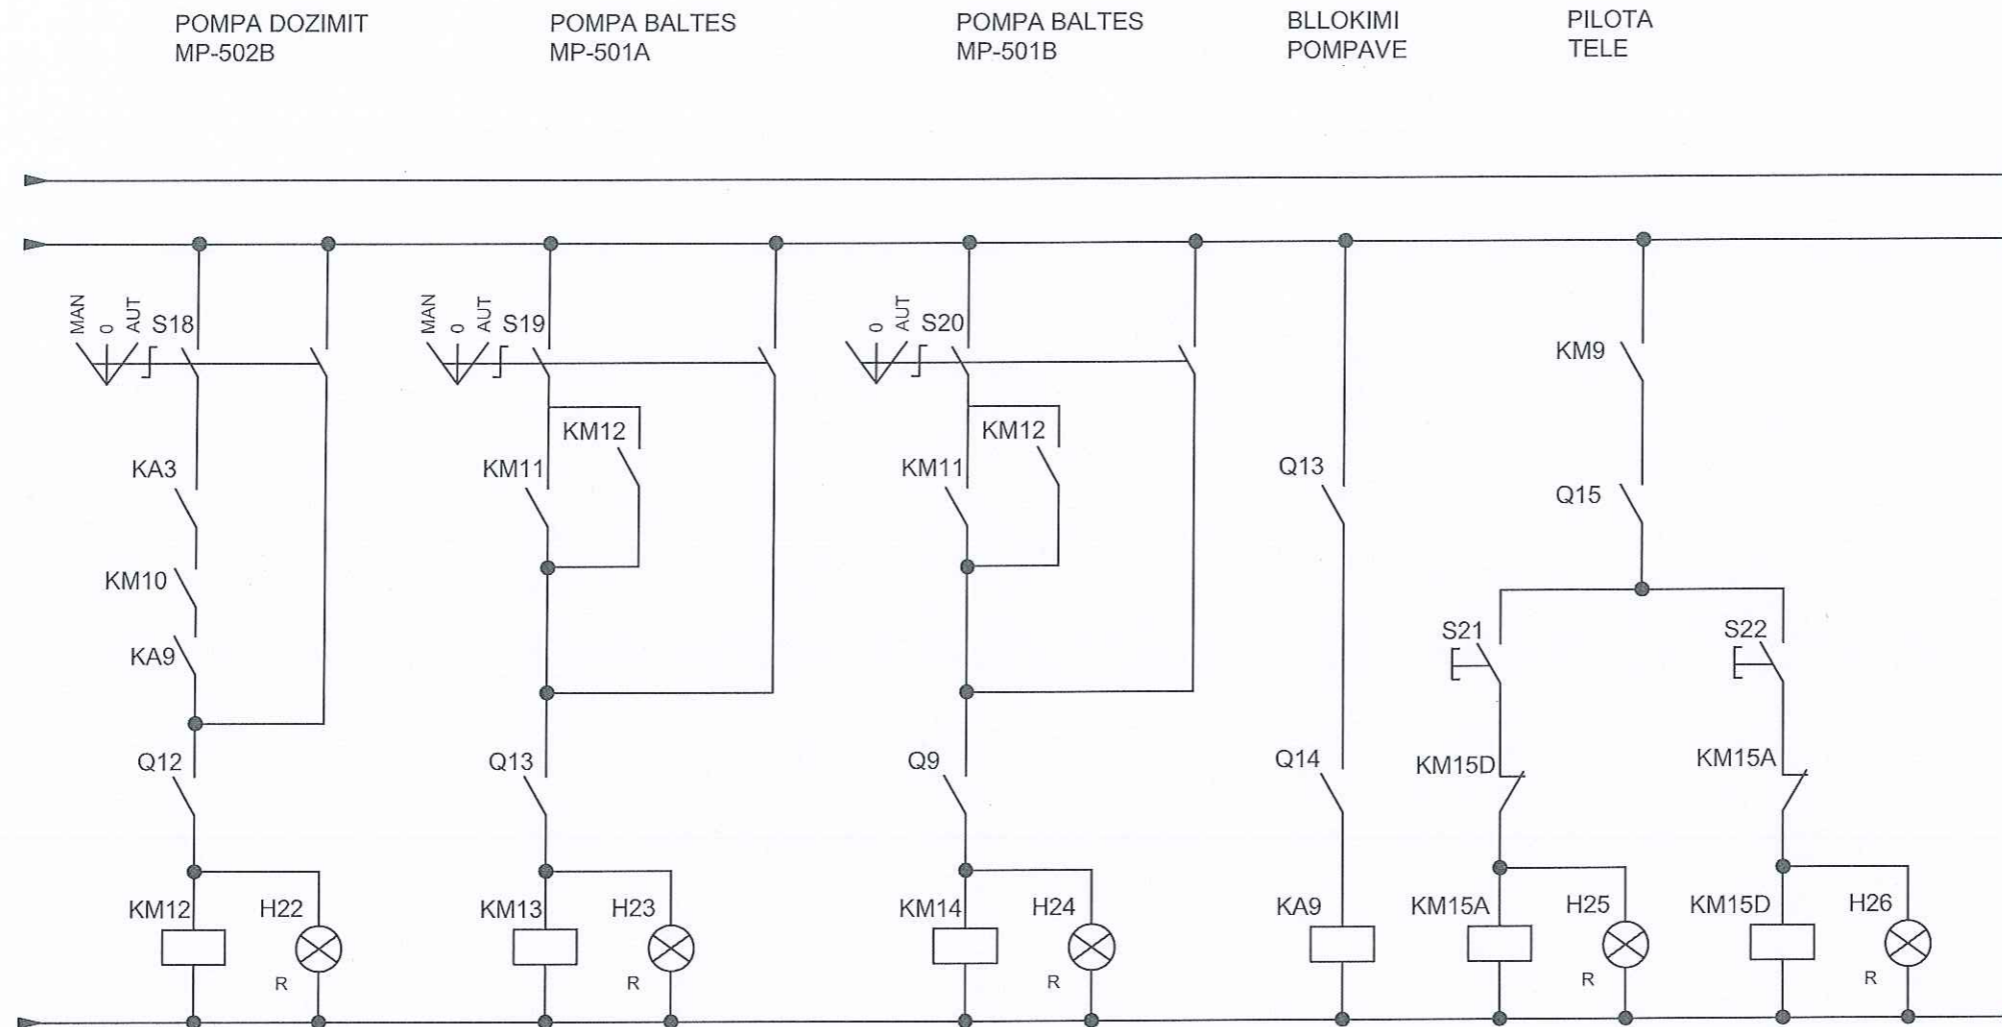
POMPA DOZIMIT
MP-502B

POMPA BALTES
MP-501A

POMPA BALTES
MP-501B

BLLOKIMI
POMPAVE

PILOTA
TELE

MAN 0 AUT S18

MAN 0 AUT S19

0 AUT S20

KA3

KM12

KM11

KM12

KM11

KM9

Q13

Q15

KM10

KA9

S21

S22

Q12

Q13

Q9

Q14

KM15D

KM15A

KM12

H22

KM13

H23

KM14

H24

KA9

KM15A

H25

KM15D

H26

R

R

R

R

R